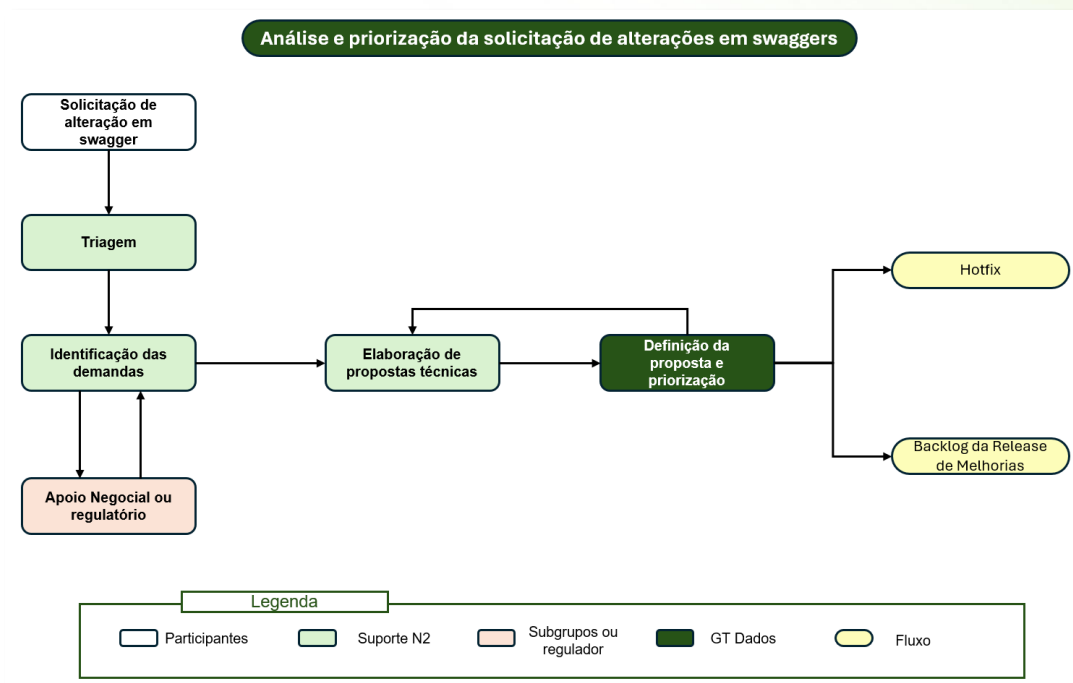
Análise e priorização da solicitação de alterações em swaggers

Solicitação de alteração em swagger

Triagem

Identificação das demandas

Apoio Negocial ou regulatório

Elaboração de propostas técnicas

Definição da proposta e priorização

Hotfix

Backlog da Release de Melhorias

Legenda

Participantes

Suporte N2

Subgrupos ou regulador

GT Dados

Fluxo